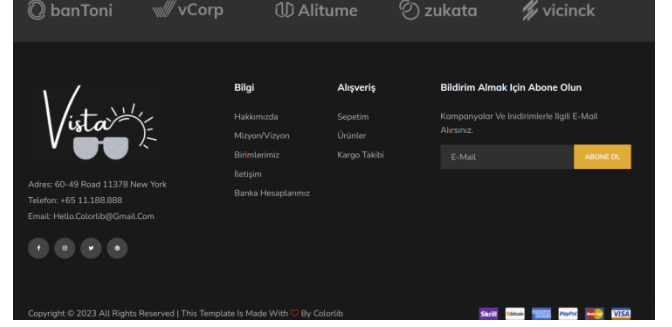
banToni vCorp Alitume zukata vicinck

Vista

Adres: 60-49 Road 11378 New York
Telefon: +65 11.188.888
Email: Hello.Colorlib@Gmail.Com

Bilgi
Hakkımızda
Mizyon/Vizyon
Birimlerimiz
İletişim
Banka Hesaplarımız

Alışveriş
Sepetim
Ürünler
Kargo Takibi

Bildirim Almak İçin Abone Olun
Kampanyalar Ve İnidirimlerle İlgili E-Mail Alırsınız.
E-Mail
ABONE OL

Copyright © 2023 All Rights Reserved | This Template Is Made With ♡ By Colorlib

Skrill PayPal VISA